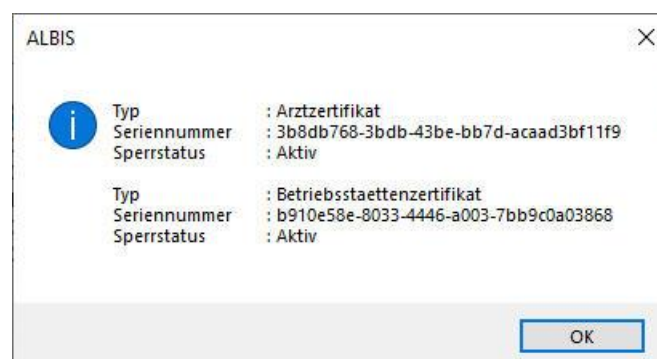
ALBIS

×

Typ : Arztzertifikat
Seriennummer : 3b8db768-3bdb-43be-bb7d-acaad3bf11f9
Sperrstatus : Aktiv

Typ : Betriebsstaettenzertifikat
Seriennummer : b910e58e-8033-4446-a003-7bb9c0a03868
Sperrstatus : Aktiv

OK